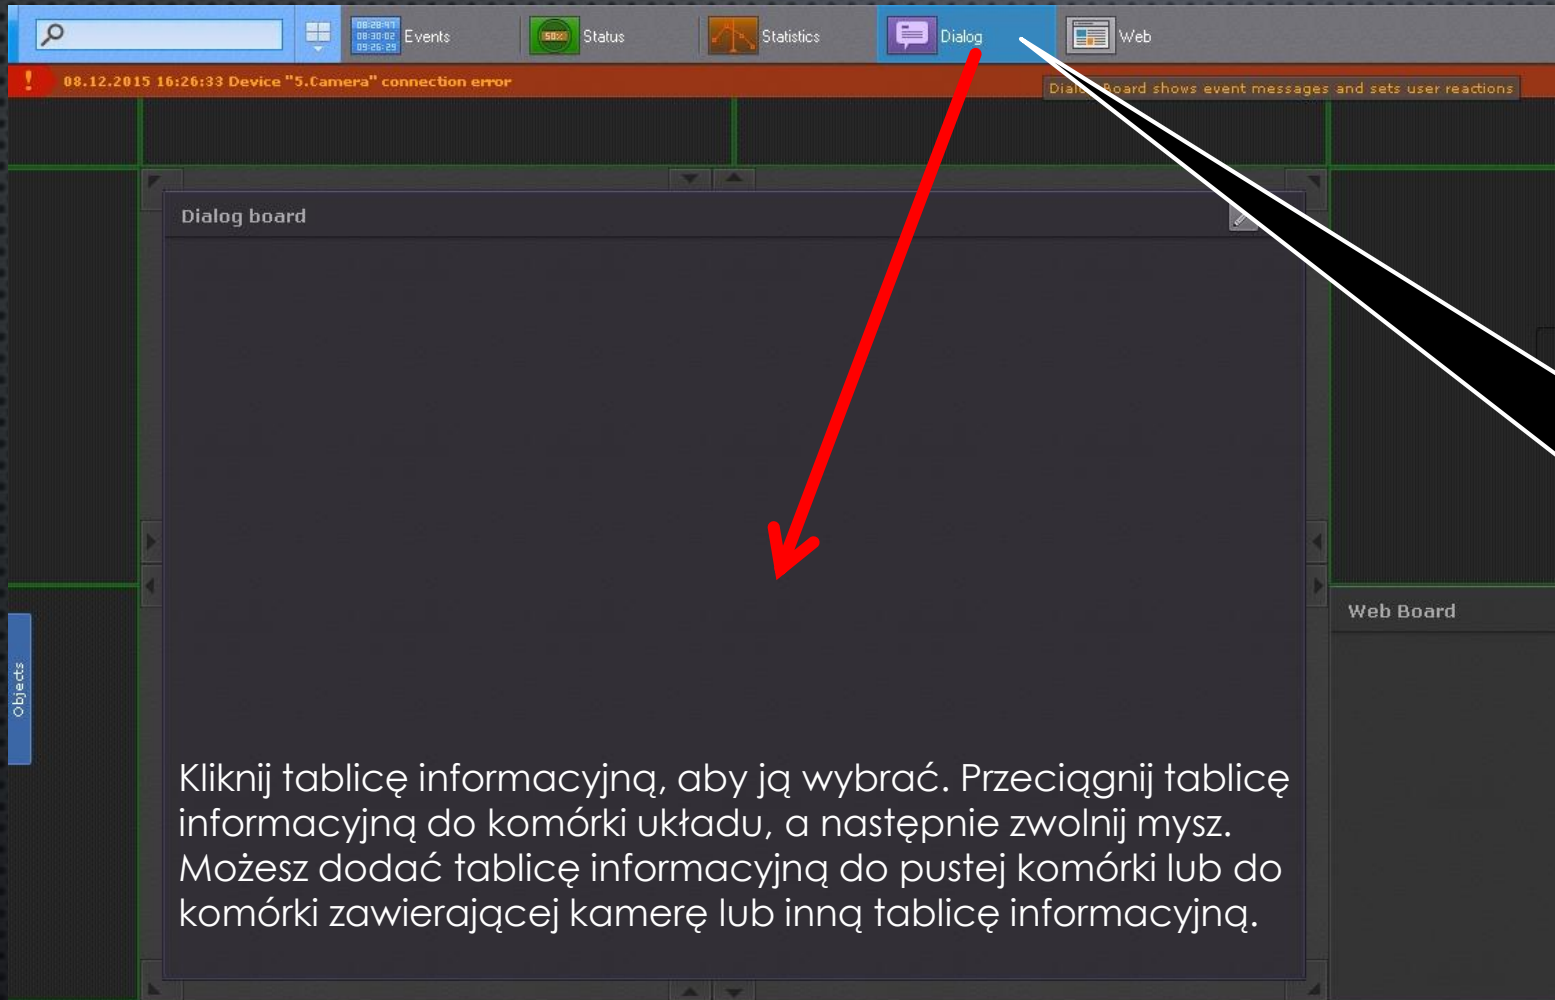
Events Status Statistics Dialog Web

08.12.2015 16:26:33 Device "5.Camera" connection error

Dial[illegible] Board shows event messages and sets user reactions

Dialog board

Web Board

Objects

Kliknij tablicę informacyjną, aby ją wybrać. Przeciągnij tablicę informacyjną do komórki układu, a następnie zwolnij mysz. Możesz dodać tablicę informacyjną do pustej komórki lub do komórki zawierającej kamerę lub inną tablicę informacyjną.